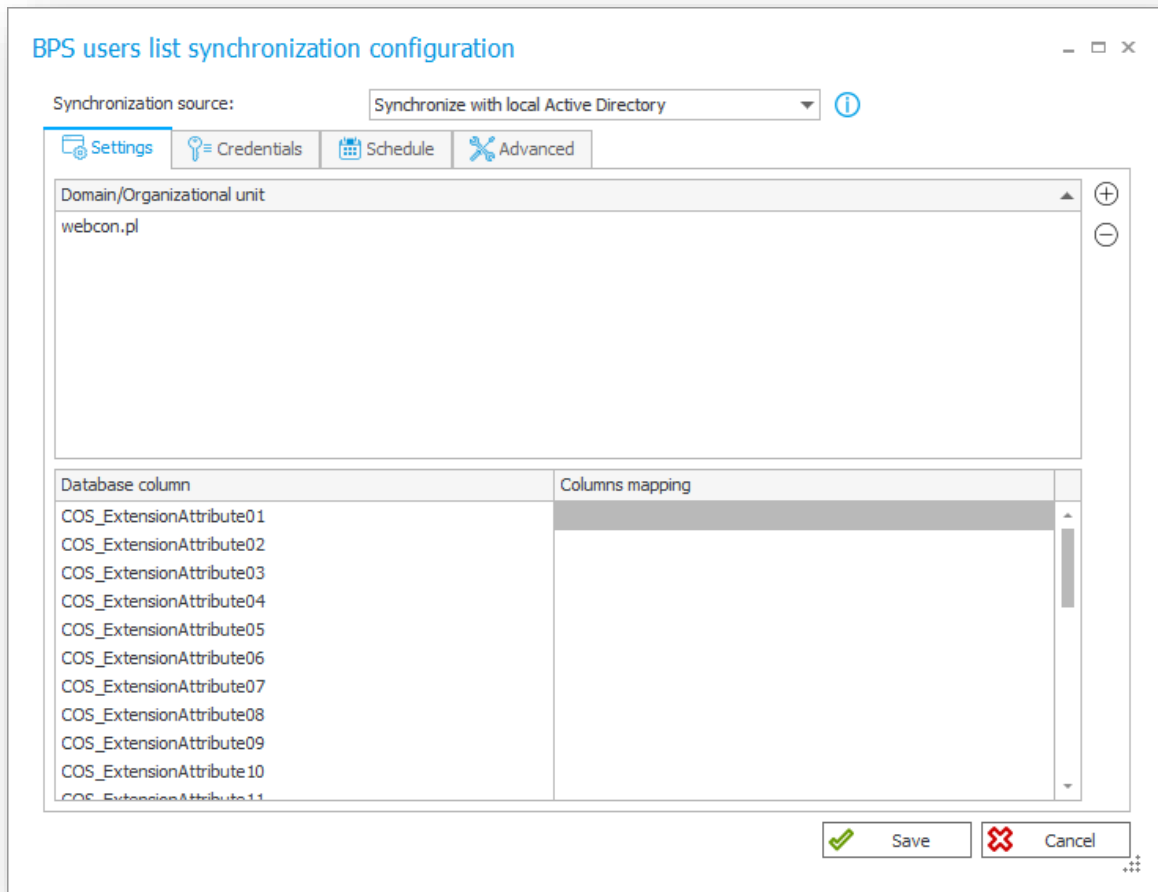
BPS users list synchronization configuration

Synchronization source: Synchronize with local Active Directory

Settings | Credentials | Schedule | Advanced

Domain/Organizational unit

webcon.pl

| Database column | Columns mapping |
|---|---|
| COS_ExtensionAttribute01 | |
| COS_ExtensionAttribute02 | |
| COS_ExtensionAttribute03 | |
| COS_ExtensionAttribute04 | |
| COS_ExtensionAttribute05 | |
| COS_ExtensionAttribute06 | |
| COS_ExtensionAttribute07 | |
| COS_ExtensionAttribute08 | |
| COS_ExtensionAttribute09 | |
| COS_ExtensionAttribute10 | |
| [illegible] | |

Save
Cancel